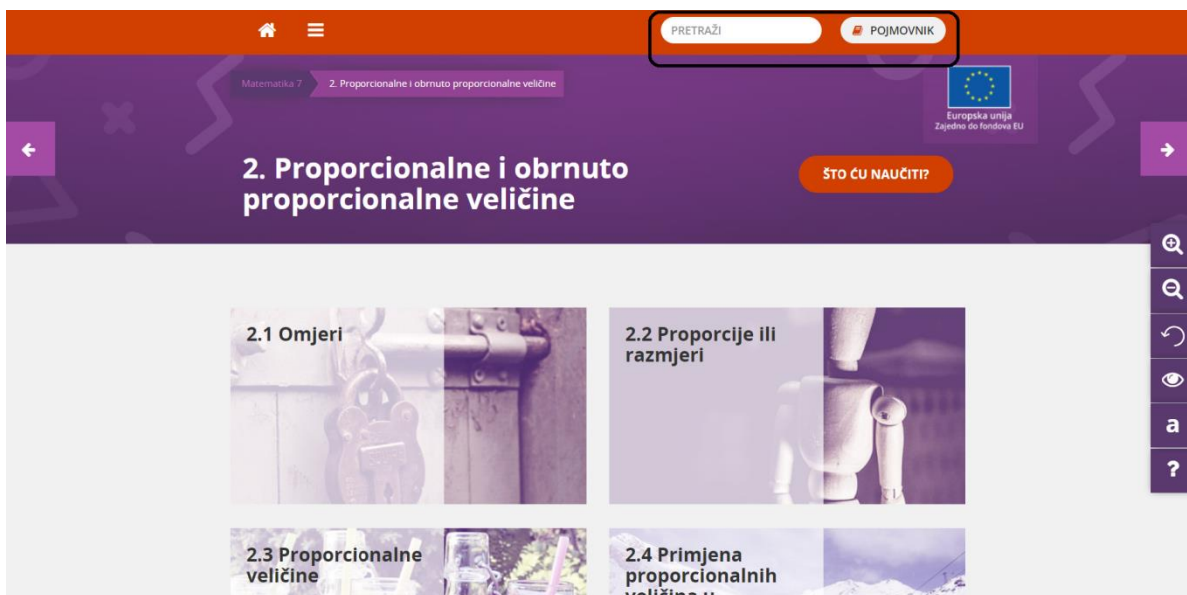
PRETRAŽI

POJMOVNIK

Matematika 7

2. Proporcionalne i obrnuto proporcionalne veličine

Europska unija
Zajedno do fondova EU

2. Proporcionalne i obrnuto proporcionalne veličine

ŠTO ĆU NAUČITI?

a

?

2.1 Omjeri

2.2 Proporcije ili razmjeri

2.3 Proporcionalne veličine

2.4 Primjena proporcionalnih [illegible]